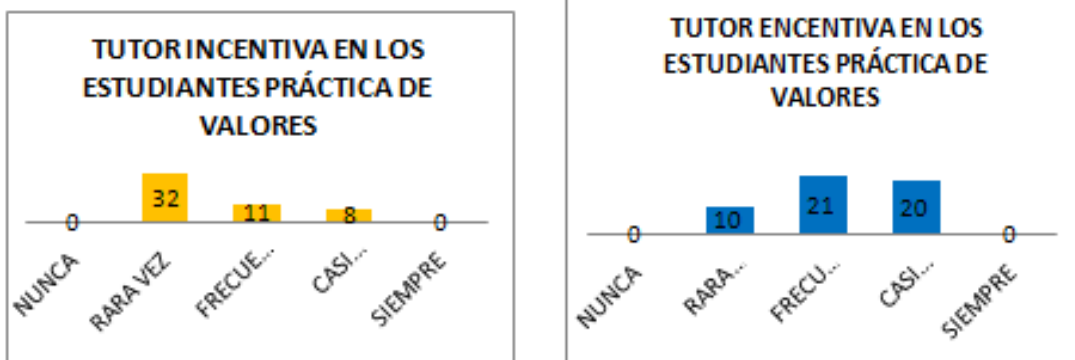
TUTOR INCENTIVA EN LOS ESTUDIANTES PRÁCTICA DE VALORES

0
32
11
8
0

NUNCA
RARA VEZ
FRECUE...
CASI...
SIEMPRE

TUTOR ENCENTIVA EN LOS ESTUDIANTES PRÁCTICA DE VALORES

0
10
21
20
0

NUNCA
RARA...
FRECU...
CASI...
SIEMPRE